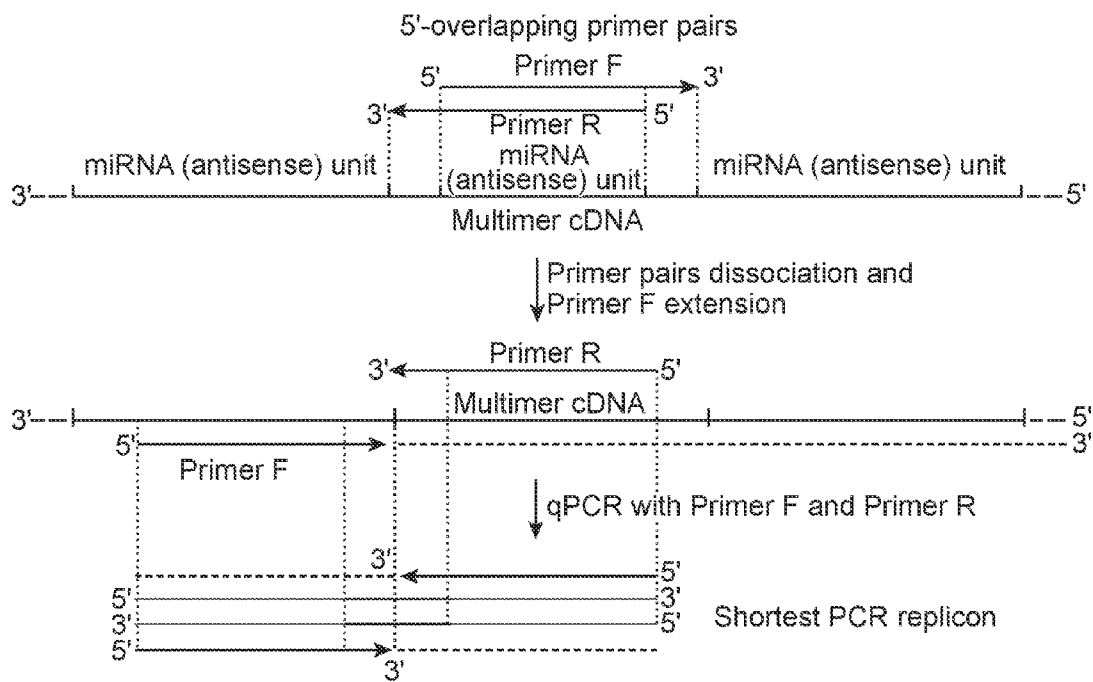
5'-overlapping primer pairs

5'
Primer F
3'
3'
5'
Primer R
miRNA (antisense) unit
miRNA (antisense) unit
miRNA (antisense) unit
3'
5'
Multimer cDNA

Primer pairs dissociation and Primer F extension

3'
Primer R
5'
Multimer cDNA
3'
5'
5'
3'
Primer F

qPCR with Primer F and Primer R

3'
5'
5'
3'
3'
5'
5'
3'
Shortest PCR replicon